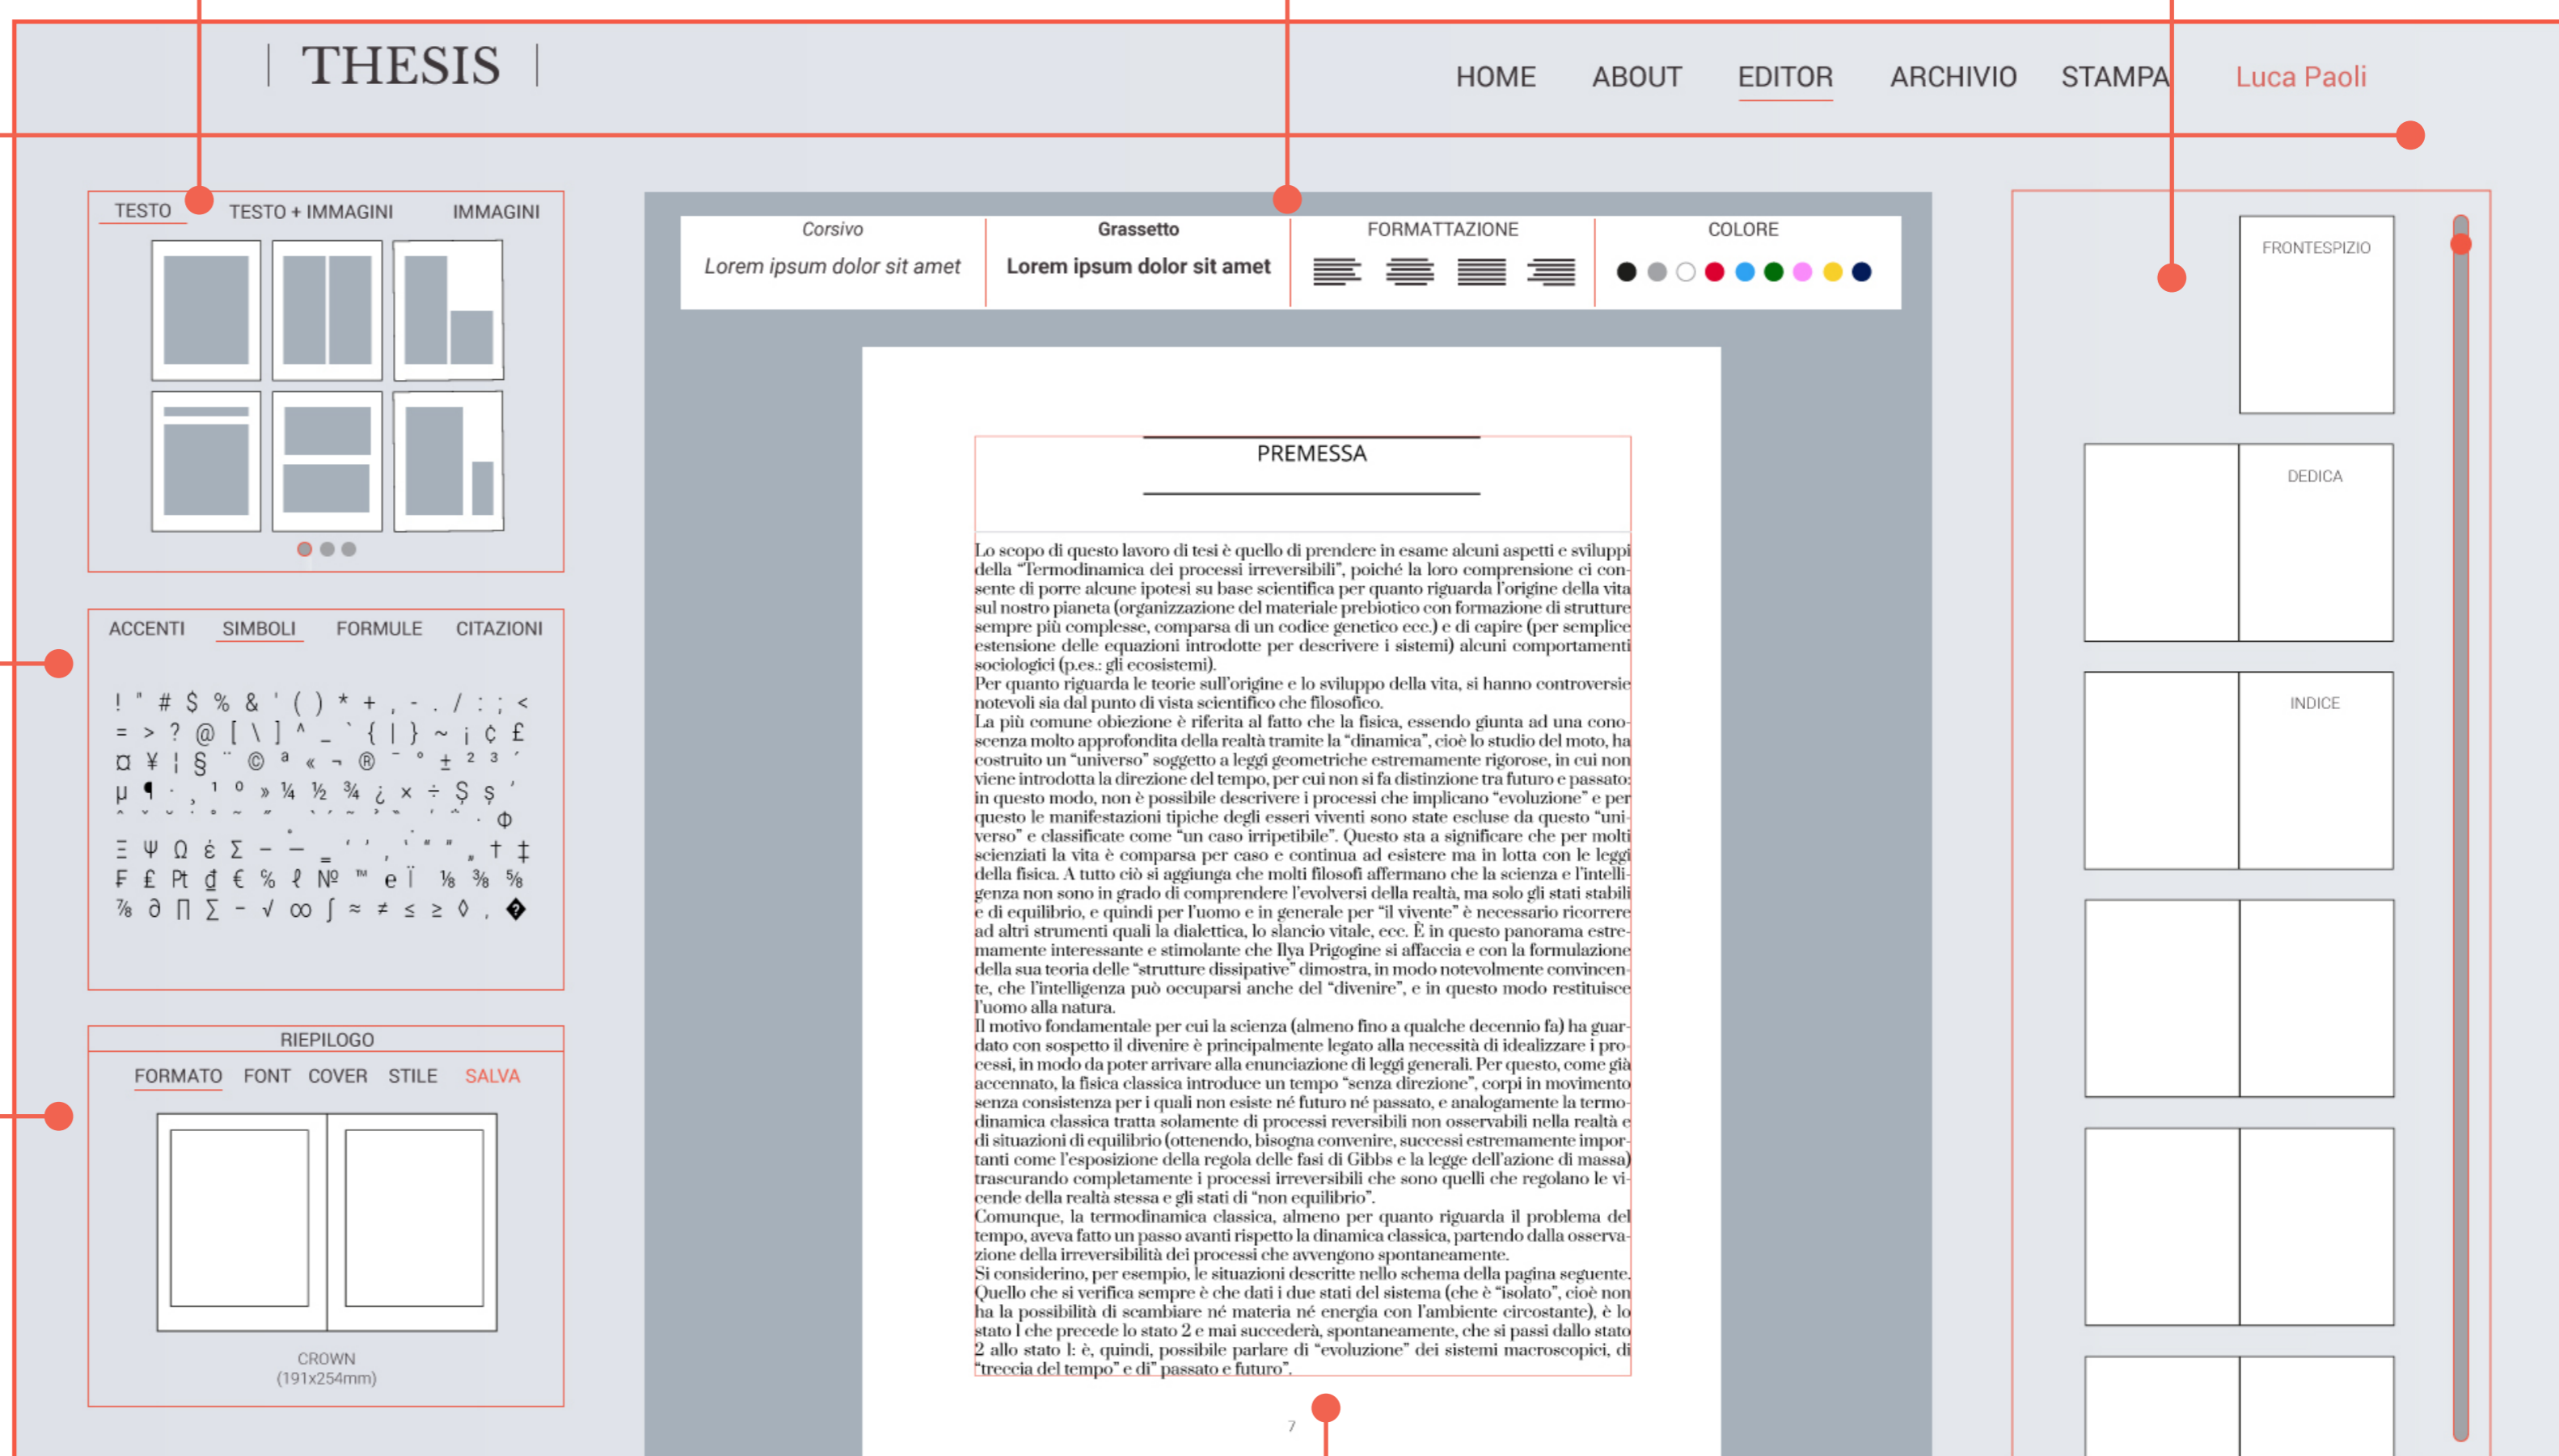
THESIS

HOME ABOUT EDITOR ARCHIVIO STAMPA Luca Paoli

TESTO TESTO + IMMAGINI IMMAGINI

ACCENTI SIMBOLI FORMULE CITAZIONI

! " # $ % & ' ( ) * + , - . / : ; <
= > ? @ [ \ ] ^ _ ` { | } ~ ¡ ¢ £
¤ ¥ ¦ § ¨ © ª « ¬ ® ¯ ° ± ² ³ ´
µ ¶ · ¸ ¹ º » ¼ ½ ¾ ¿ × ÷ Ş ş
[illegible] Φ
Ξ Ψ Ω έ Σ – — ‗ ' ' ‚ ' " " „ † ‡
₣ ₤ ₧ ₫ € % ℓ № ™ ℮ ⅛ ⅜ ⅝
⅞ ∂ ∏ ∑ − √ ∞ ∫ ≈ ≠ ≤ ≥ ◊ . �

RIEPILOGO
FORMATO FONT COVER STILE SALVA

CROWN
(191x254mm)

Corsivo
Lorem ipsum dolor sit amet

Grassetto
Lorem ipsum dolor sit amet

FORMATTAZIONE

COLORE

PREMESSA

Lo scopo di questo lavoro di tesi è quello di prendere in esame alcuni aspetti e sviluppi della "Termodinamica dei processi irreversibili", poiché la loro comprensione ci consente di porre alcune ipotesi su base scientifica per quanto riguarda l'origine della vita sul nostro pianeta (organizzazione del materiale prebiotico con formazione di strutture sempre più complesse, comparsa di un codice genetico ecc.) e di capire (per semplice estensione delle equazioni introdotte per descrivere i sistemi) alcuni comportamenti sociologici (p.es.: gli ecosistemi).
Per quanto riguarda le teorie sull'origine e lo sviluppo della vita, si hanno controversie notevoli sia dal punto di vista scientifico che filosofico.
La più comune obiezione è riferita al fatto che la fisica, essendo giunta ad una conoscenza molto approfondita della realtà tramite la "dinamica", cioè lo studio del moto, ha costruito un "universo" soggetto a leggi geometriche estremamente rigorose, in cui non viene introdotta la direzione del tempo, per cui non si fa distinzione tra futuro e passato: in questo modo, non è possibile descrivere i processi che implicano "evoluzione" e per questo le manifestazioni tipiche degli esseri viventi sono state escluse da questo "universo" e classificate come "un caso irripetibile". Questo sta a significare che per molti scienziati la vita è comparsa per caso e continua ad esistere ma in lotta con le leggi della fisica. A tutto ciò si aggiunga che molti filosofi affermano che la scienza e l'intelligenza non sono in grado di comprendere l'evolversi della realtà, ma solo gli stati stabili e di equilibrio, e quindi per l'uomo e in generale per "il vivente" è necessario ricorrere ad altri strumenti quali la dialettica, lo slancio vitale, ecc. È in questo panorama estremamente interessante e stimolante che Ilya Prigogine si affaccia e con la formulazione della sua teoria delle "strutture dissipative" dimostra, in modo notevolmente convincente, che l'intelligenza può occuparsi anche del "divenire", e in questo modo restituisce l'uomo alla natura.
Il motivo fondamentale per cui la scienza (almeno fino a qualche decennio fa) ha guardato con sospetto il divenire è principalmente legato alla necessità di idealizzare i processi, in modo da poter arrivare alla enunciazione di leggi generali. Per questo, come già accennato, la fisica classica introduce un tempo "senza direzione", corpi in movimento senza consistenza per i quali non esiste né futuro né passato, e analogamente la termodinamica classica tratta solamente di processi reversibili non osservabili nella realtà e di situazioni di equilibrio (ottenendo, bisogna convenire, successi estremamente importanti come l'esposizione della regola delle fasi di Gibbs e la legge dell'azione di massa) trascurando completamente i processi irreversibili che sono quelli che regolano le vicende della realtà stessa e gli stati di "non equilibrio".
Comunque, la termodinamica classica, almeno per quanto riguarda il problema del tempo, aveva fatto un passo avanti rispetto la dinamica classica, partendo dalla osservazione della irreversibilità dei processi che avvengono spontaneamente.
Si considerino, per esempio, le situazioni descritte nello schema della pagina seguente. Quello che si verifica sempre è che dati i due stati del sistema (che è "isolato", cioè non ha la possibilità di scambiare né materia né energia con l'ambiente circostante), è lo stato 1 che precede lo stato 2 e mai succederà, spontaneamente, che si passi dallo stato 2 allo stato 1: è, quindi, possibile parlare di "evoluzione" dei sistemi macroscopici, di "freccia del tempo" e di" passato e futuro".

7

FRONTESPIZIO

DEDICA

INDICE